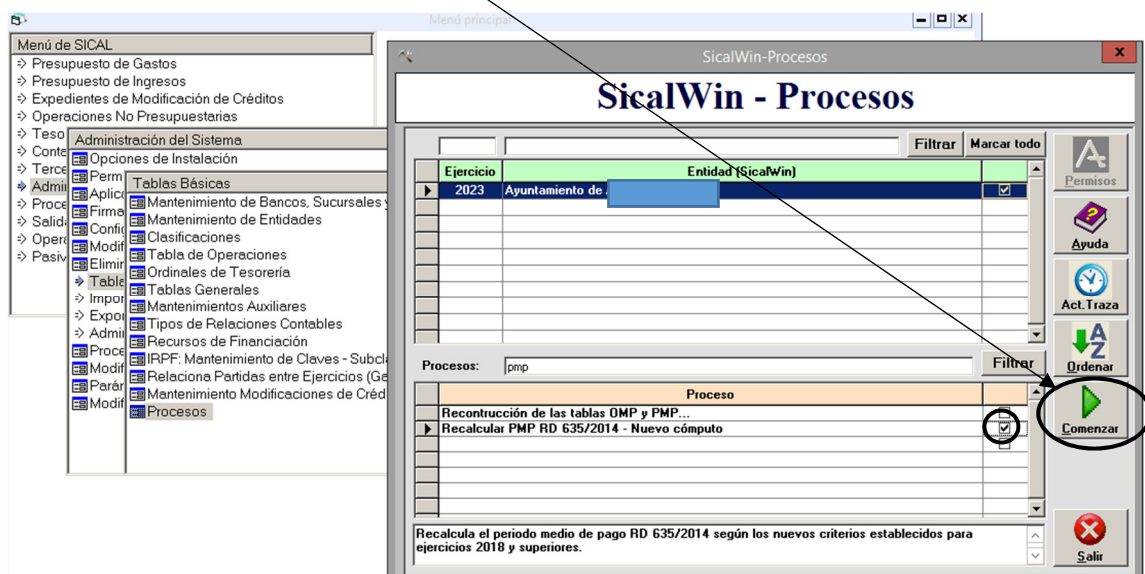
Menú principal

Menú de SICAL
Presupuesto de Gastos
Presupuesto de Ingresos
Expedientes de Modificación de Créditos
Operaciones No Presupuestarias
Teso
Conta
Terce
Admi
Proce
Salida
Opera
Pasiv

Administración del Sistema
Opciones de Instalación
Perm
Aplica
Firma
Config
Modif
Elimin
Tabla
Impor
Expor
Admi
Proce
Modif
Parán
Modif

Tablas Básicas
Mantenimiento de Bancos, Sucursales y
Mantenimiento de Entidades
Clasificaciones
Tabla de Operaciones
Ordinales de Tesorería
Tablas Generales
Mantenimientos Auxiliares
Tipos de Relaciones Contables
Recursos de Financiación
IRPF: Mantenimiento de Claves - Subcla
Relaciona Partidas entre Ejercicios (Ga
Mantenimiento Modificaciones de Créd
Procesos

SicalWin-Procesos

SicalWin - Procesos

Filtrar | Marcar todo

| Ejercicio | Entidad (SicalWin) | |
|---|---|---|
| 2023 | Ayuntamiento de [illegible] | ☑ |

Permisos
Ayuda
Act.Traza
Ordenar
Comenzar
Salir

Procesos: pmp | Filtrar

| Proceso | |
|---|---|
| Recontrucción de las tablas OMP y PMP... | ☐ |
| Recalcular PMP RD 635/2014 - Nuevo cómputo | ☑ |

Recalcula el periodo medio de pago RD 635/2014 según los nuevos criterios establecidos para ejercicios 2018 y superiores.